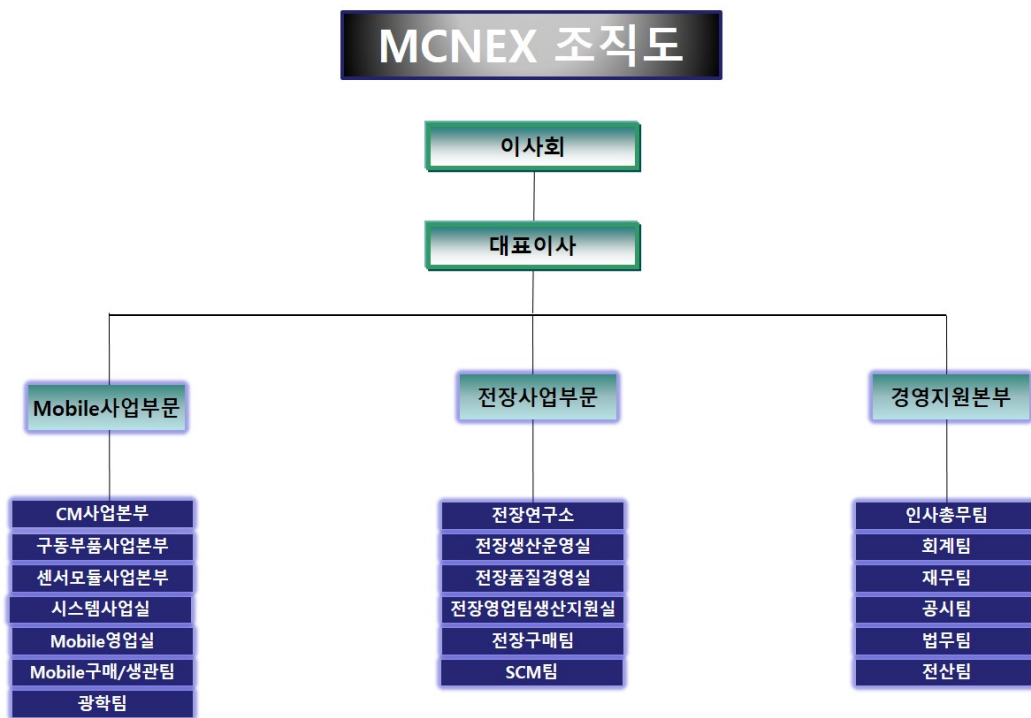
MCNEX 조직도

이사회

대표이사

Mobile사업부문

전장사업부문

경영지원본부

CM사업본부
구동부품사업본부
센서모듈사업본부
시스템사업실
Mobile영업실
Mobile구매/생관팀
광학팀

전장연구소
전장생산운영실
전장품질경영실
전장영업팀생산지원실
전장구매팀
SCM팀

인사총무팀
회계팀
재무팀
공시팀
법무팀
전산팀